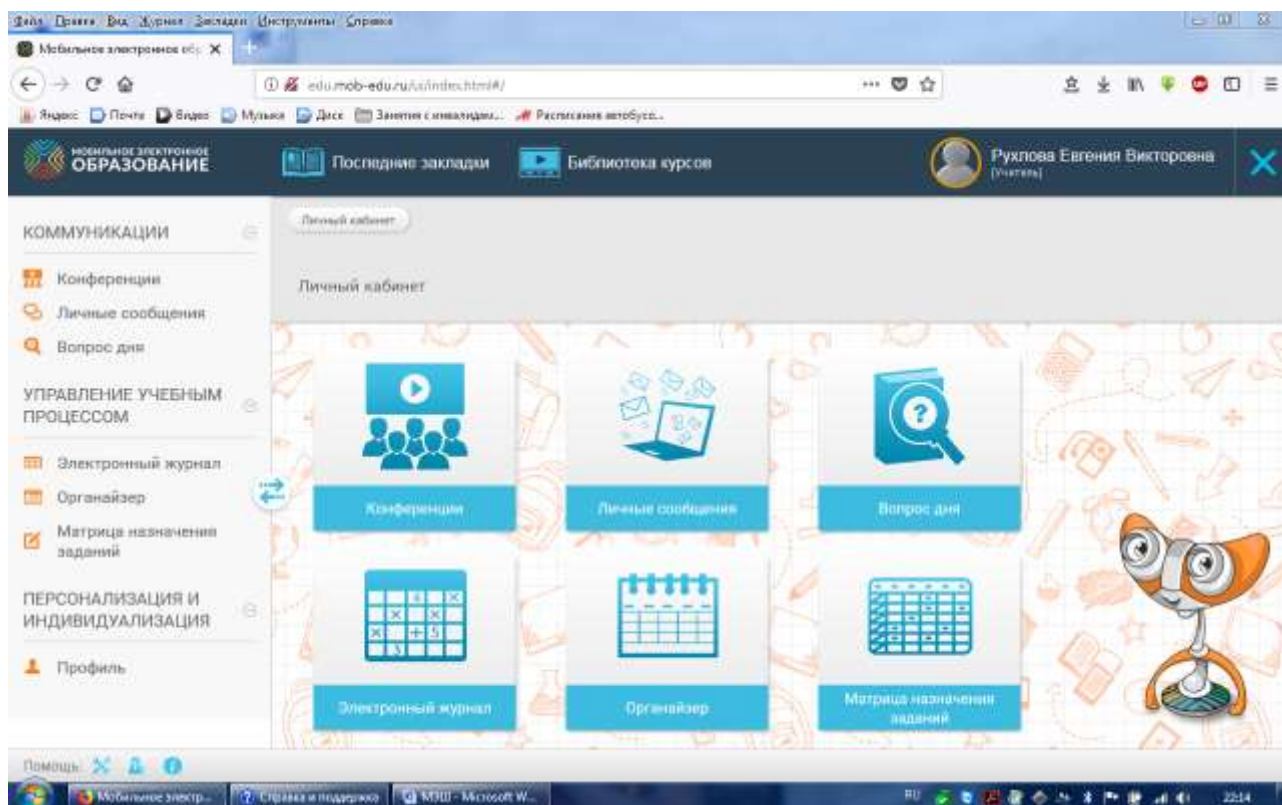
Файл Правка Вид Журнал Закладки Инструменты Справка

Мобильное электронное обр ×

edu.mob-edu.ru/ui/index.html#/

Яндекс Почта Видео Музыка Диск Занятия с инвалидами... Расписание автобусо...

МОБИЛЬНОЕ ЭЛЕКТРОННОЕ ОБРАЗОВАНИЕ

Последние закладки

Библиотека курсов

Рухлова Евгения Викторовна
[Учитель]

КОММУНИКАЦИИ

Конференции

Личные сообщения

Вопрос дня

УПРАВЛЕНИЕ УЧЕБНЫМ ПРОЦЕССОМ

Электронный журнал

Органайзер

Матрица назначения заданий

ПЕРСОНАЛИЗАЦИЯ И ИНДИВИДУАЛИЗАЦИЯ

Профиль

Личный кабинет

Личный кабинет

Конференции

Личные сообщения

Вопрос дня

Электронный журнал

Органайзер

Матрица назначения заданий

Помощь:

Мобильное электр...

Справка и поддержка

МЭШ - Microsoft W...

RU

22:14